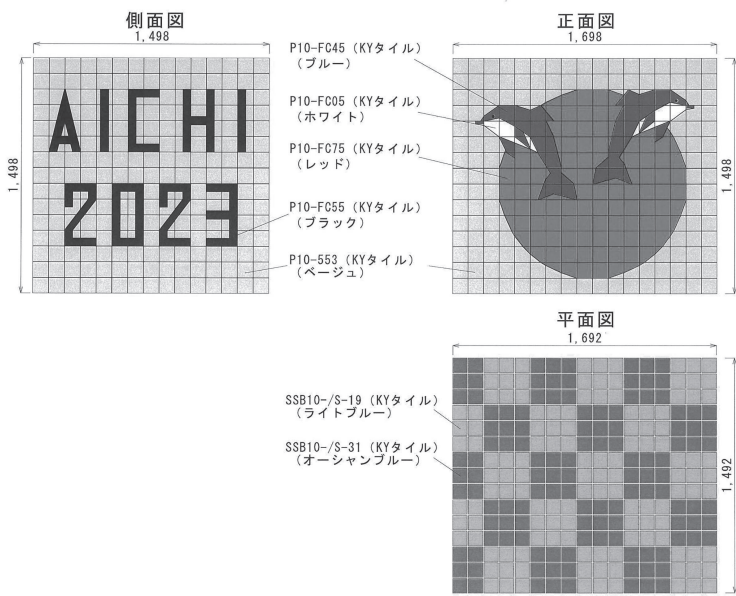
側面図
1,498

1,498

AICHI
2023

P10-FC45（KYタイル）
（ブルー）

P10-FC05（KYタイル）
（ホワイト）

P10-FC75（KYタイル）
（レッド）

P10-FC55（KYタイル）
（ブラック）

P10-553（KYタイル）
（ベージュ）

正面図
1,698

1,498

平面図
1,692

SSB10-/S-19（KYタイル）
（ライトブルー）

SSB10-/S-31（KYタイル）
（オーシャンブルー）

1,492